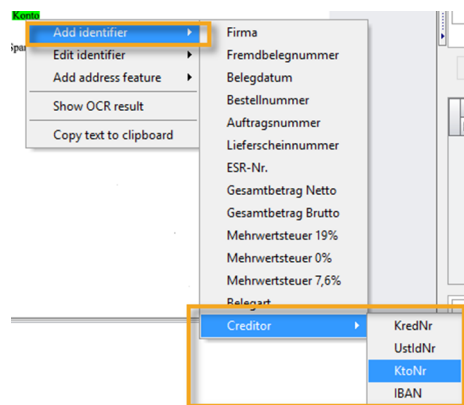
Konto
Spa

Add identifier
Edit identifier
Add address feature
Show OCR result
Copy text to clipboard

Firma
Fremdbelegnummer
Belegdatum
Bestellnummer
Auftragsnummer
Lieferscheinnummer
ESR-Nr.
Gesamtbetrag Netto
Gesamtbetrag Brutto
Mehrwertsteuer 19%
Mehrwertsteuer 0%
Mehrwertsteuer 7,6%
Belegart
Creditor

KredNr
UstIdNr
KtoNr
IBAN